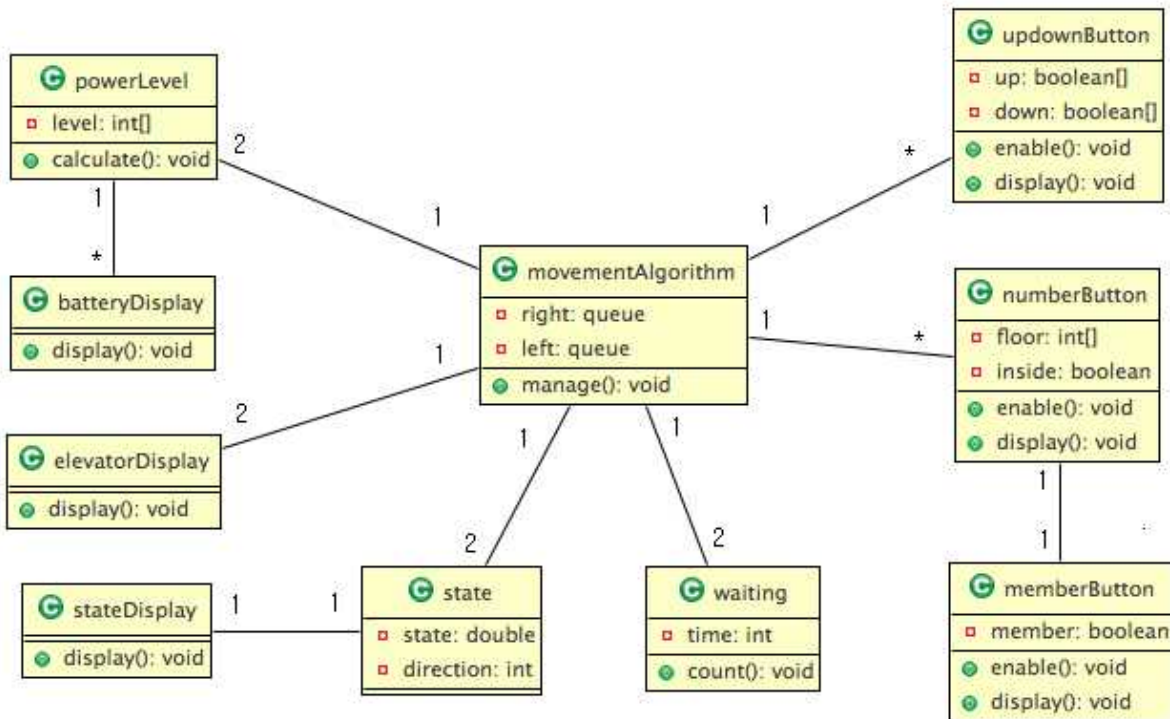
C powerLevel
level: int[]
calculate(): void

2

1

1

*

C batteryDisplay
display(): void

C updownButton
up: boolean[]
down: boolean[]
enable(): void
display(): void

*

1

C movementAlgorithm
right: queue
left: queue
manage(): void

1

*

C numberButton
floor: int[]
inside: boolean
enable(): void
display(): void

1

2

C elevatorDisplay
display(): void

1

1

2

2

1

1

C stateDisplay
display(): void

1

1

C state
state: double
direction: int

C waiting
time: int
count(): void

C memberButton
member: boolean
enable(): void
display(): void